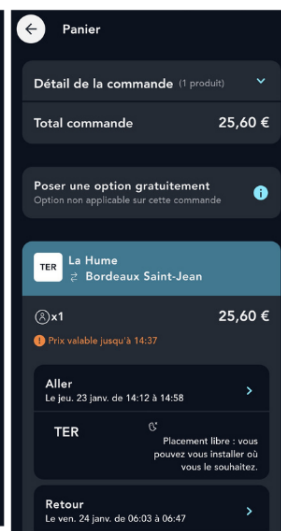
Panier

Détail de la commande (1 produit)

Total commande 25,60 €

Poser une option gratuitement
Option non applicable sur cette commande

TER La Hume
⇄ Bordeaux Saint-Jean

x1 25,60 €

Prix valable jusqu'à 14:37

Aller
Le jeu. 23 janv. de 14:12 à 14:58

TER

Placement libre : vous pouvez vous installer où vous le souhaitez.

Retour
Le ven. 24 janv. de 06:03 à 06:47